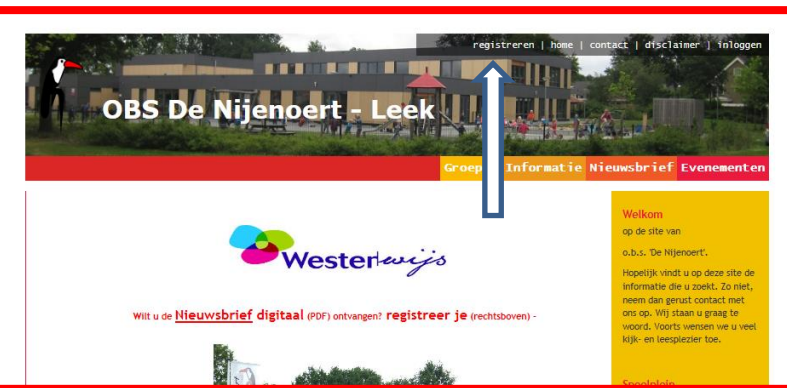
registreren | home | contact | disclaimer | inloggen

OBS De Nijenoert - Leek

Groep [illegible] Informatie Nieuwsbrief Evenementen

Westerwijs

Wilt u de Nieuwsbrief digitaal (PDF) ontvangen? registreer je (rechtsboven) -

Welkom
op de site van

o.b.s. 'De Nijenoert'.

Hopelijk vindt u op deze site de informatie die u zoekt. Zo niet, neem dan gerust contact met ons op. Wij staan u graag te woord. Voorts wensen we u veel kijk- en leesplezier toe.

Speelplein